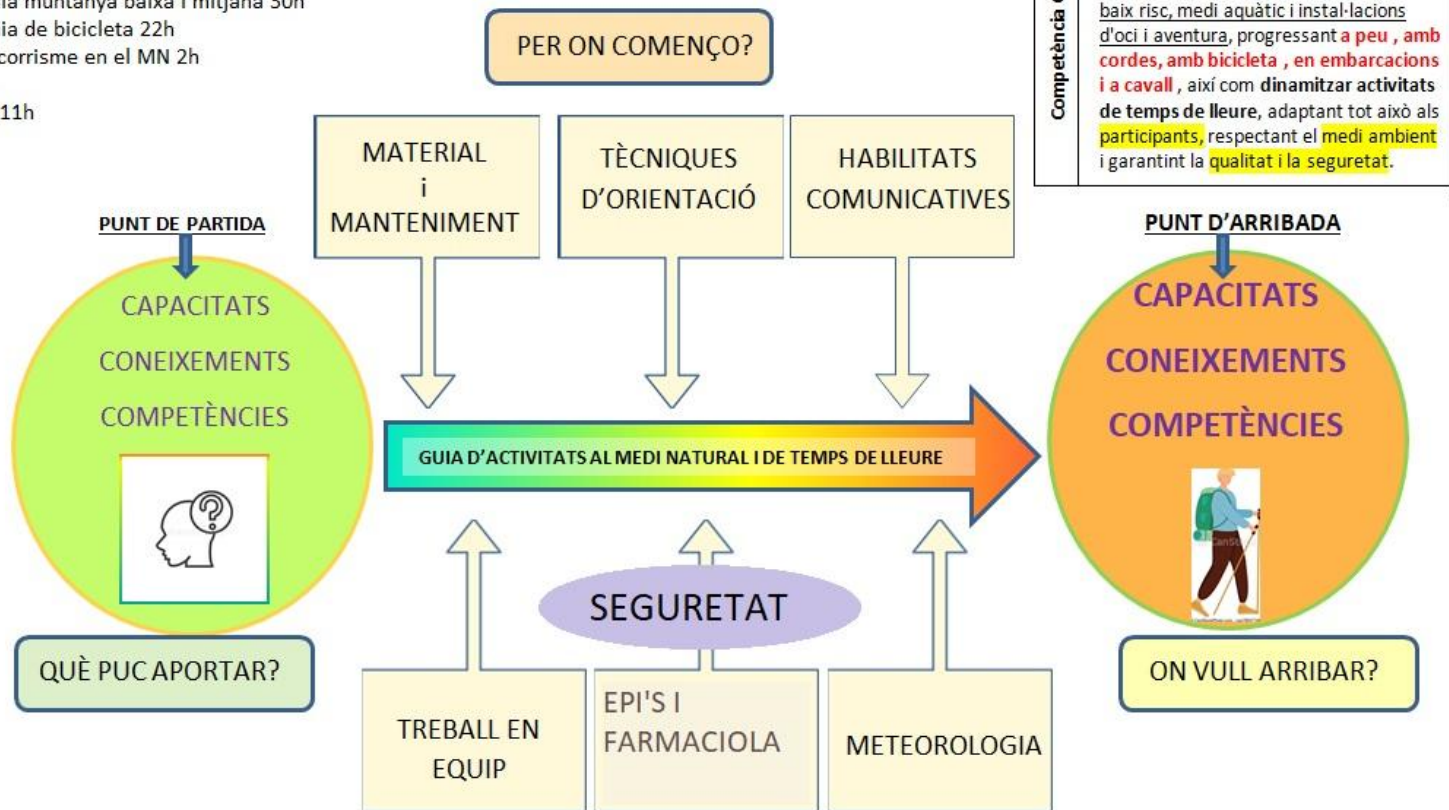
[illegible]ia muntanya baixa i mitjana 30h
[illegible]ia de bicicleta 22h
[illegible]corrisme en el MN 2h

11h

PER ON COMENÇO?

Competència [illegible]

baix risc, medi aquàtic i instal·lacions d'oci i aventura, progressant a peu , amb cordes, amb bicicleta , en embarcacions i a cavall , així com dinamitzar activitats de temps de lleure, adaptant tot això als participants, respectant el medi ambient i garantint la qualitat i la seguretat.

MATERIAL i MANTENIMENT

TÈCNIQUES D'ORIENTACIÓ

HABILITATS COMUNICATIVES

PUNT DE PARTIDA

CAPACITATS
CONEIXEMENTS
COMPETÈNCIES

PUNT D'ARRIBADA

CAPACITATS
CONEIXEMENTS
COMPETÈNCIES

GUIA D'ACTIVITATS AL MEDI NATURAL I DE TEMPS DE LLEURE

SEGURETAT

QUÈ PUC APORTAR?

ON VULL ARRIBAR?

TREBALL EN EQUIP

EPI'S I FARMACIOLA

METEOROLOGIA